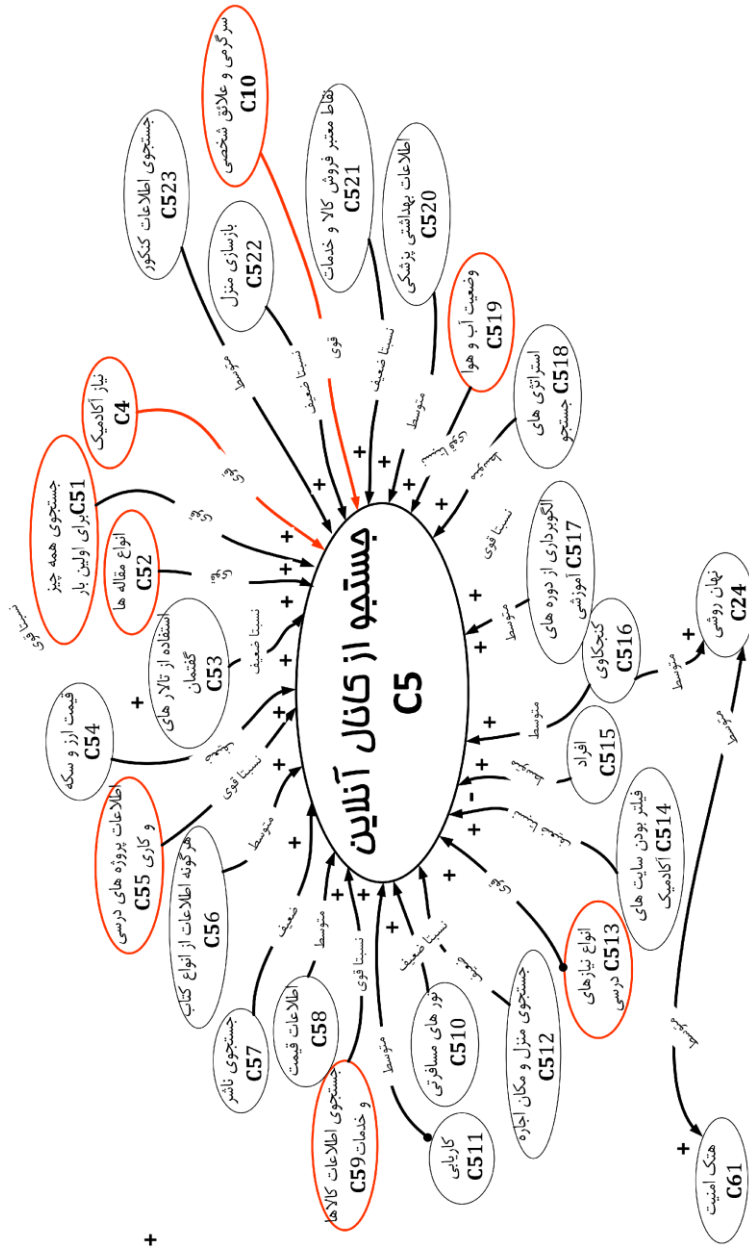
جستجو از کانال آنلاین
C5

سرگرمی و علائق شخصی
C10

نقاط معتبر فروش کالا و خدمات
C521

اطلاعات بهداشتی پزشکی
C520

جستجوی اطلاعات کنکور
C523

بازسازی منزل
C522

وضعیت آب و هوا
C519

استراتژی های جستجو
C518

نیاز آکادمیک
C4

جستجوی همه چیز برای اولین بار
C51

انواع مقاله ها
C52

استفاده از تالار های گفتمان
C53

قیمت ارز و سکه
C54

اطلاعات پروژه های درسی و کاری
C55

هرگونه اطلاعات از انواع کتاب
C56

جستجوی ناشر
C57

اطلاعات قیمت
C58

جستجوی اطلاعات کالاها و خدمات
C59

تور های مسافرتی
C510

کاریابی
C511

جستجوی منزل و مکان اجاره
C512

انواع نیازهای درسی
C513

فیلتر بودن سایت های آکادمیک
C514

افراد
C515

کنجکاوی
C516

الگوبرداری از دوره های آموزشی
C517

نهان روشی
C24

هتک امنیت
C61

متوسط
نسبتا ضعیف
قوی
نسبتا ضعیف
متوسط
نسبتا ضعیف
متوسط
قوی
قوی
قوی
نسبتا ضعیف
متوسط
نسبتا قوی
متوسط
ضعیف
متوسط
نسبتا قوی
متوسط
نسبتا ضعیف
متوسط
قوی
نسبتا قوی
متوسط
متوسط
متوسط
متوسط
متوسط
متوسط
نسبتا قوی

+ + + + + + + + + + + + + + + + + + + + + + + + - + + + + +